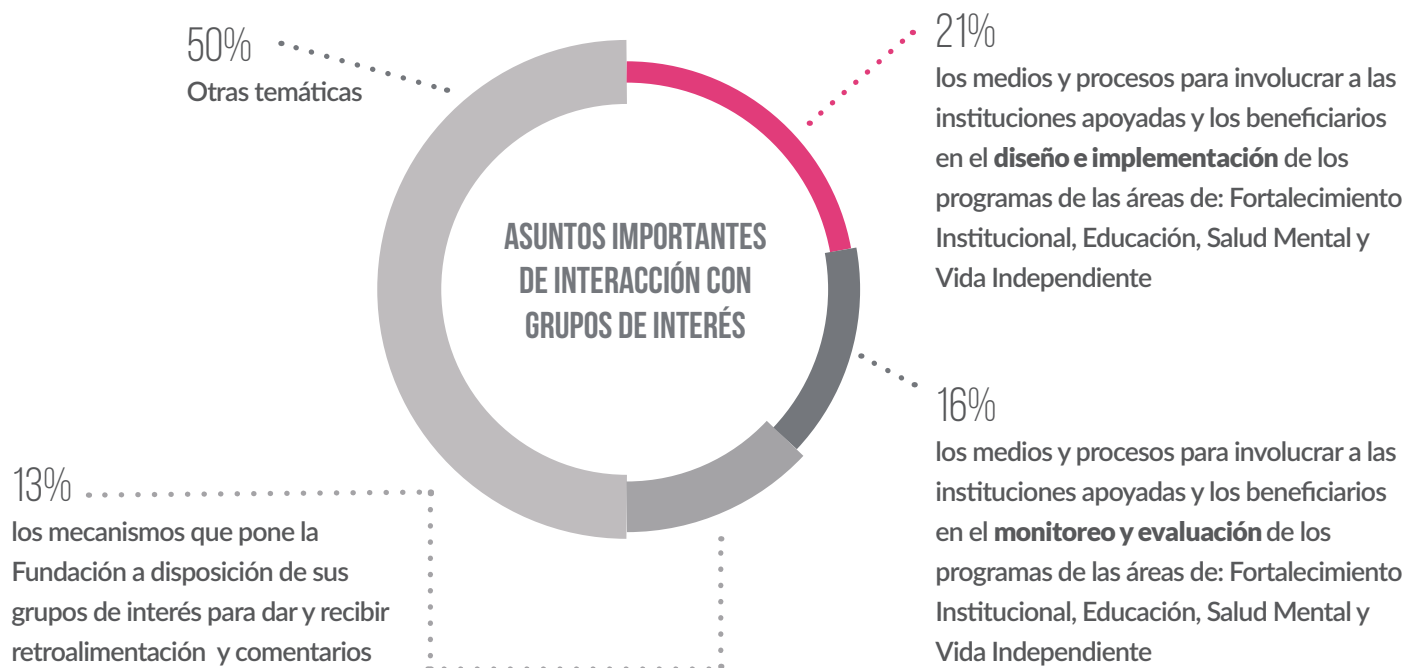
50%
Otras temáticas

ASUNTOS IMPORTANTES DE INTERACCIÓN CON GRUPOS DE INTERÉS

21%
los medios y procesos para involucrar a las instituciones apoyadas y los beneficiarios en el diseño e implementación de los programas de las áreas de: Fortalecimiento Institucional, Educación, Salud Mental y Vida Independiente

16%
los medios y procesos para involucrar a las instituciones apoyadas y los beneficiarios en el monitoreo y evaluación de los programas de las áreas de: Fortalecimiento Institucional, Educación, Salud Mental y Vida Independiente

13%
los mecanismos que pone la Fundación a disposición de sus grupos de interés para dar y recibir retroalimentación y comentarios